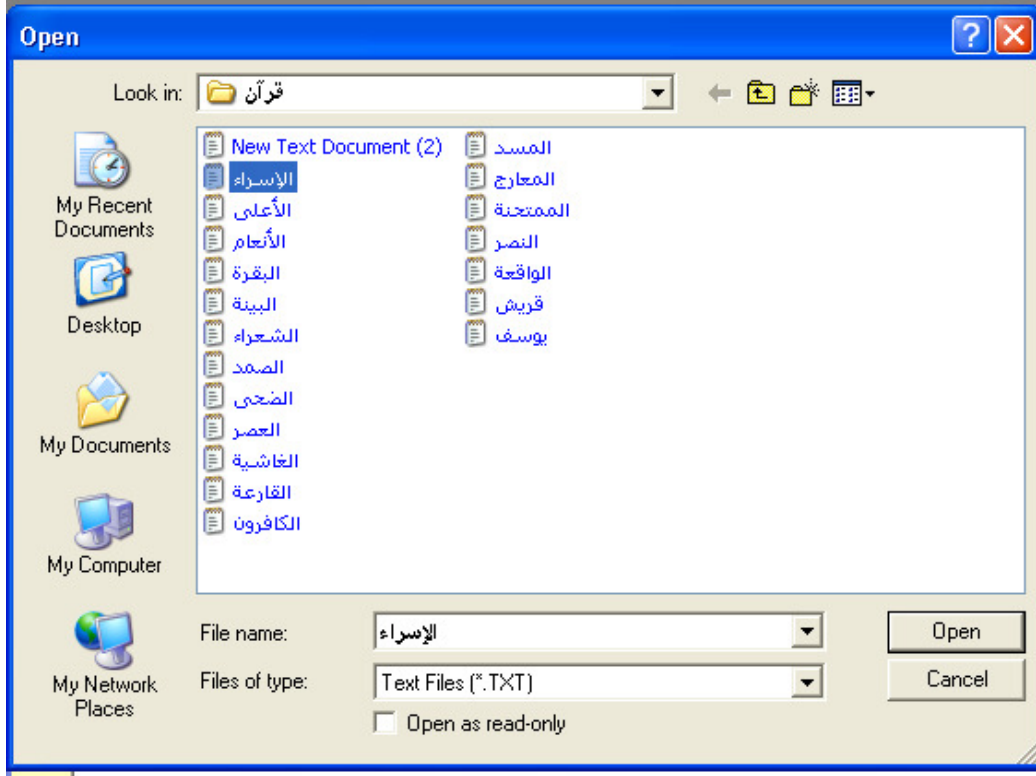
Open

Look in: قرآن

My Recent Documents

Desktop

My Documents

My Computer

My Network Places

New Text Document (2)
الإسراء
الأعلى
الأنعام
البقرة
البينة
الشعراء
الصمد
الضحى
العصر
الغاشية
القارعة
الكافرون

المسد
المعارج
الممتحنة
النصر
الواقعة
قريش
يوسف

File name: الإسراء

Files of type: Text Files (*.TXT)

Open as read-only

Open

Cancel